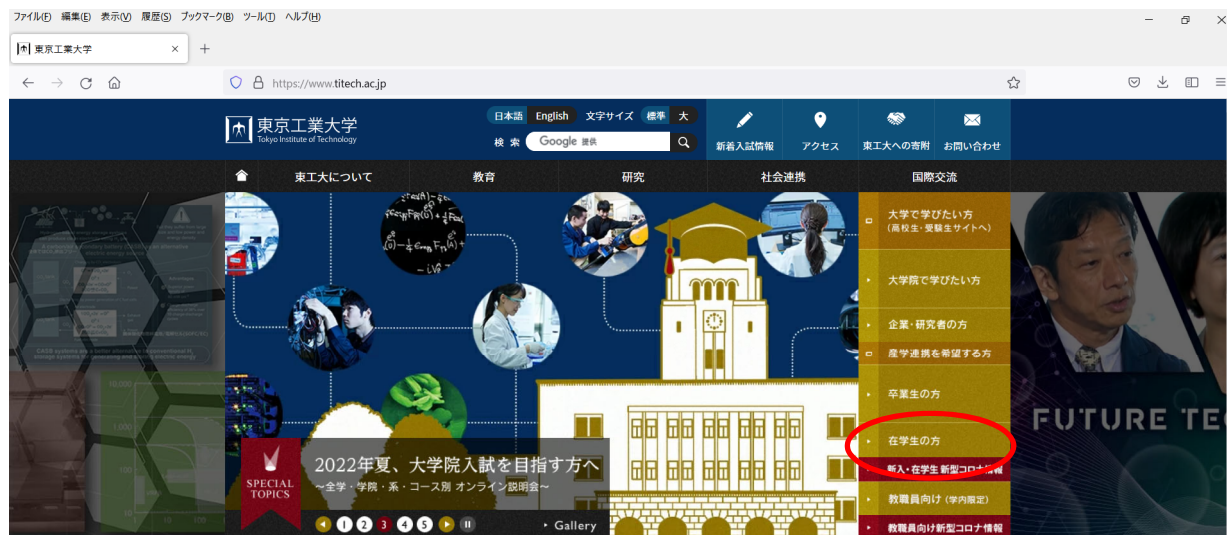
ファイル(F) 編集(E) 表示(V) 履歴(S) ブックマーク(B) ツール(T) ヘルプ(H)

東京工業大学

https://www.titech.ac.jp

東京工業大学
Tokyo Institute of Technology

日本語 English 文字サイズ 標準 大
検索 Google 提供

新着入試情報 アクセス 東工大への寄附 お問い合わせ

東工大について 教育 研究 社会連携 国際交流

大学で学びたい方 (高校生・受験生サイトへ)
大学院で学びたい方
企業・研究者の方
産学連携を希望する方
卒業生の方
在学生の方
新入・在学生 新型コロナ情報
教職員向け (学内限定)
教職員向け新型コロナ情報

SPECIAL TOPICS
2022年夏、大学院入試を目指す方へ
~全学・学院・系・コース別 オンライン説明会~

1 2 3 4 5

Gallery

FUTURE TEC